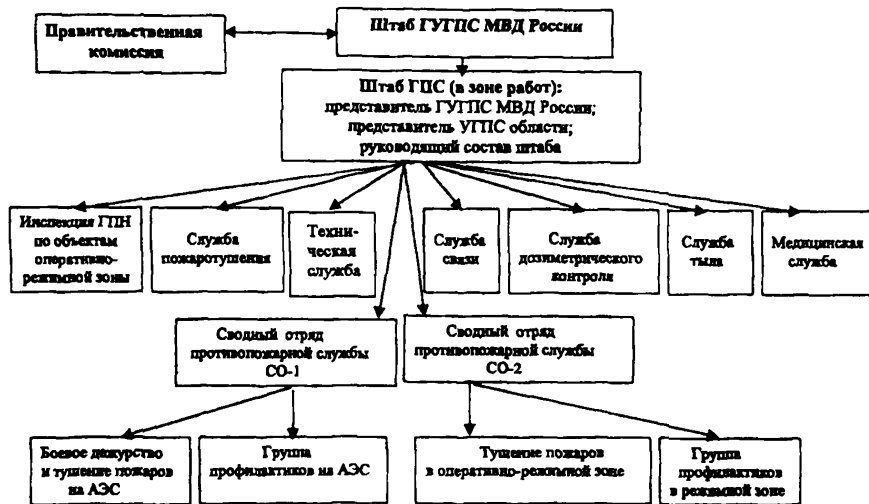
Правительственная комиссия

Штаб ГУГПС МВД России

Штаб ГПС (в зоне работ): представитель ГУГПС МВД России; представитель УГПС области; руководящий состав штаба

Инспекция ГПН по объектам оперативно-режимной зоны

Служба пожаротушения

Техническая служба

Служба связи

Служба дозиметрического контроля

Служба тыла

Медицинская служба

Сводный отряд противопожарной службы СО-1

Сводный отряд противопожарной службы СО-2

Боевое дежурство и тушение пожаров на АЭС

Группа профилактиков на АЭС

Тушение пожаров в оперативно-режимной зоне

Группа профилактиков в режимной зоне